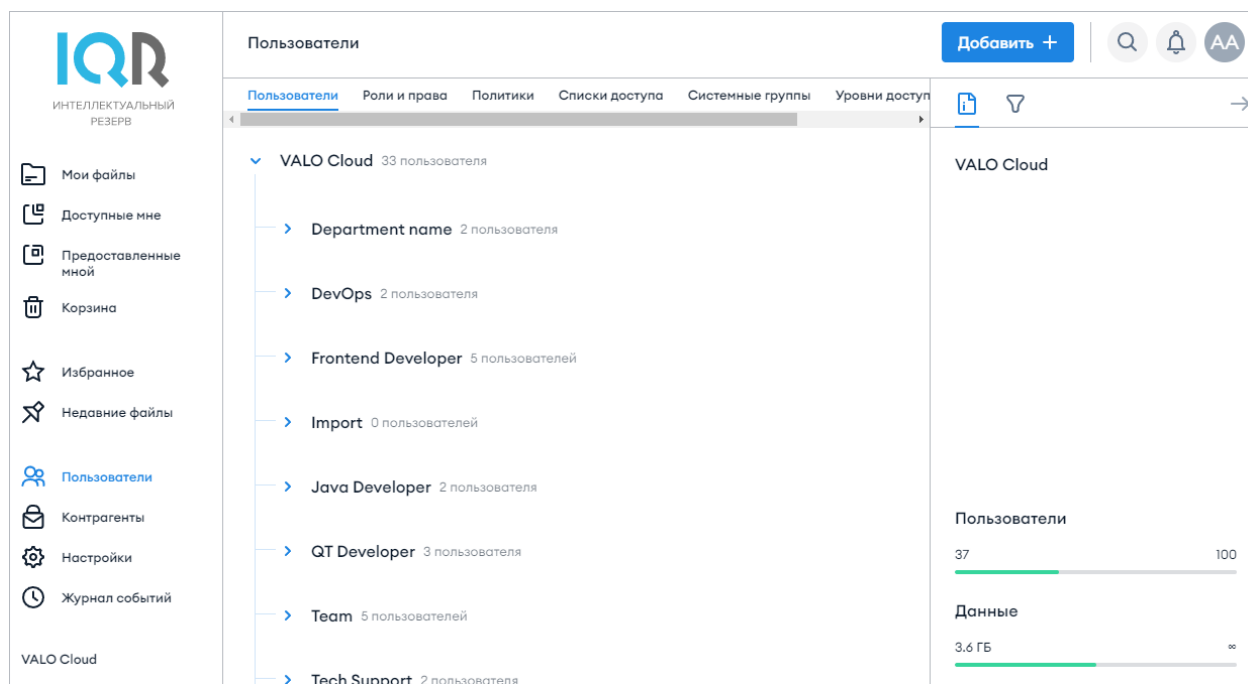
IQR
ИНТЕЛЛЕКТУАЛЬНЫЙ РЕЗЕРВ

Мои файлы
Доступные мне
Предоставленные мной
Корзина

Избранное
Недавние файлы

Пользователи
Контрагенты
Настройки
Журнал событий

VALO Cloud

Пользователи

Добавить +

AA

Пользователи | Роли и права | Политики | Списки доступа | Системные группы | Уровни доступ

VALO Cloud 33 пользователя
Department name 2 пользователя
DevOps 2 пользователя
Frontend Developer 5 пользователей
Import 0 пользователей
Java Developer 2 пользователя
QT Developer 3 пользователя
Team 5 пользователей
Tech Support 2 пользователя

VALO Cloud

Пользователи
37
100

Данные
3.6 ГБ
∞